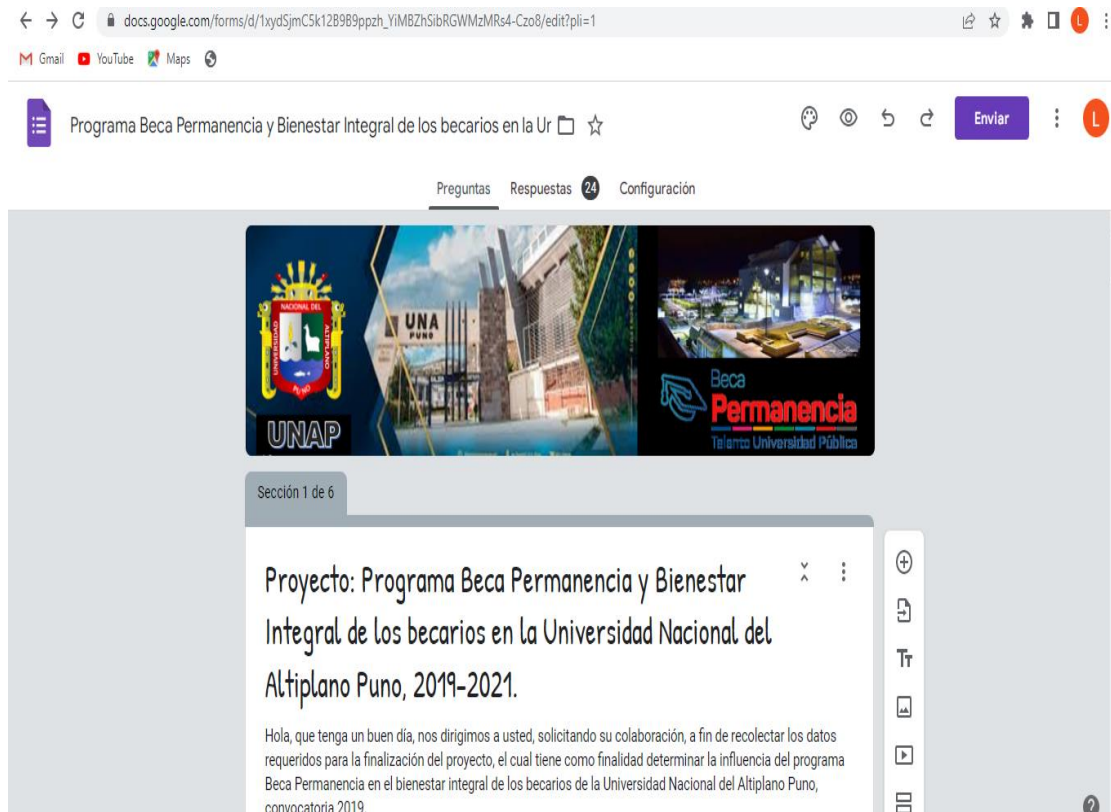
docs.google.com/forms/d/1xydSjmC5k12B9B9ppzh_YiMBZhSibRGWMzMRs4-Czo8/edit?pli=1

Gmail YouTube Maps

Programa Beca Permanencia y Bienestar Integral de los becarios en la Ur

Enviar

L

Preguntas Respuestas 24 Configuración

NACIONAL DEL ALTIPLANO PUNO UNIVERSIDAD

UNA PUNO

UNAP

Beca Permanencia Talento Universidad Pública

Sección 1 de 6

Proyecto: Programa Beca Permanencia y Bienestar Integral de los becarios en la Universidad Nacional del Altiplano Puno, 2019-2021.

Hola, que tenga un buen día, nos dirigimos a usted, solicitando su colaboración, a fin de recolectar los datos requeridos para la finalización del proyecto, el cual tiene como finalidad determinar la influencia del programa Beca Permanencia en el bienestar integral de los becarios de la Universidad Nacional del Altiplano Puno, convocatoria 2019.